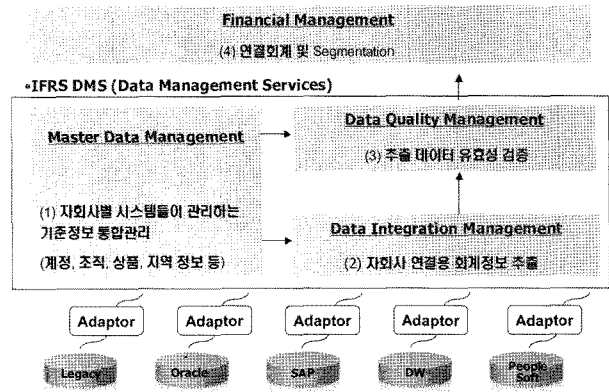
Financial Management

(4) 연결회계 및 Segmentation

•IFRS DMS (Data Management Services)

Master Data Management

(1) 자회사별 시스템들이 관리하는 기준정보 통합관리

(계정, 조직, 상품, 지역 정보 등)

Data Quality Management

(3) 추출 데이터 유효성 검증

Data Integration Management

(2) 자회사 연결용 회계정보 추출

Adaptor

Adaptor

Adaptor

Adaptor

Adaptor

Legacy

Oracle

SAP

DW

People Soft